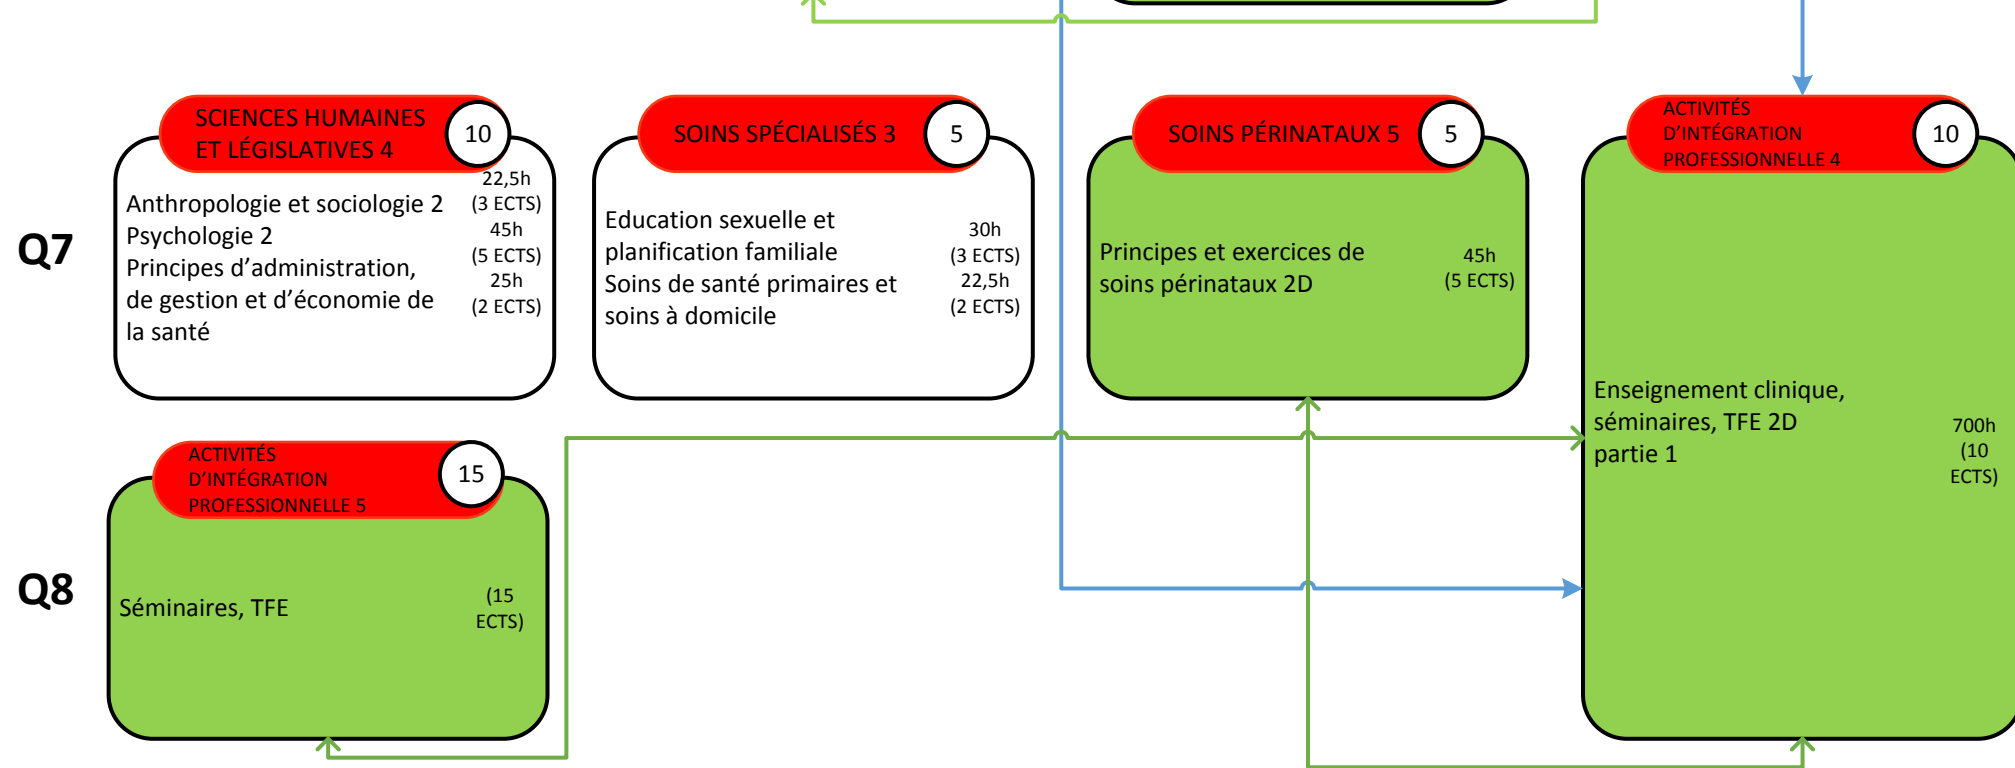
Q7

SCIENCES HUMAINES ET LÉGISLATIVES 4
10

Anthropologie et sociologie 2
22,5h (3 ECTS)
Psychologie 2
45h (5 ECTS)
Principes d'administration, de gestion et d'économie de la santé
25h (2 ECTS)

SOINS SPÉCIALISÉS 3
5

Education sexuelle et planification familiale
30h (3 ECTS)
Soins de santé primaires et soins à domicile
22,5h (2 ECTS)

SOINS PÉRINATAUX 5
5

Principes et exercices de soins périnataux 2D
45h (5 ECTS)

ACTIVITÉS D'INTÉGRATION PROFESSIONNELLE 4
10

Enseignement clinique, séminaires, TFE 2D partie 1
700h (10 ECTS)

Q8

ACTIVITÉS D'INTÉGRATION PROFESSIONNELLE 5
15

Séminaires, TFE
(15 ECTS)